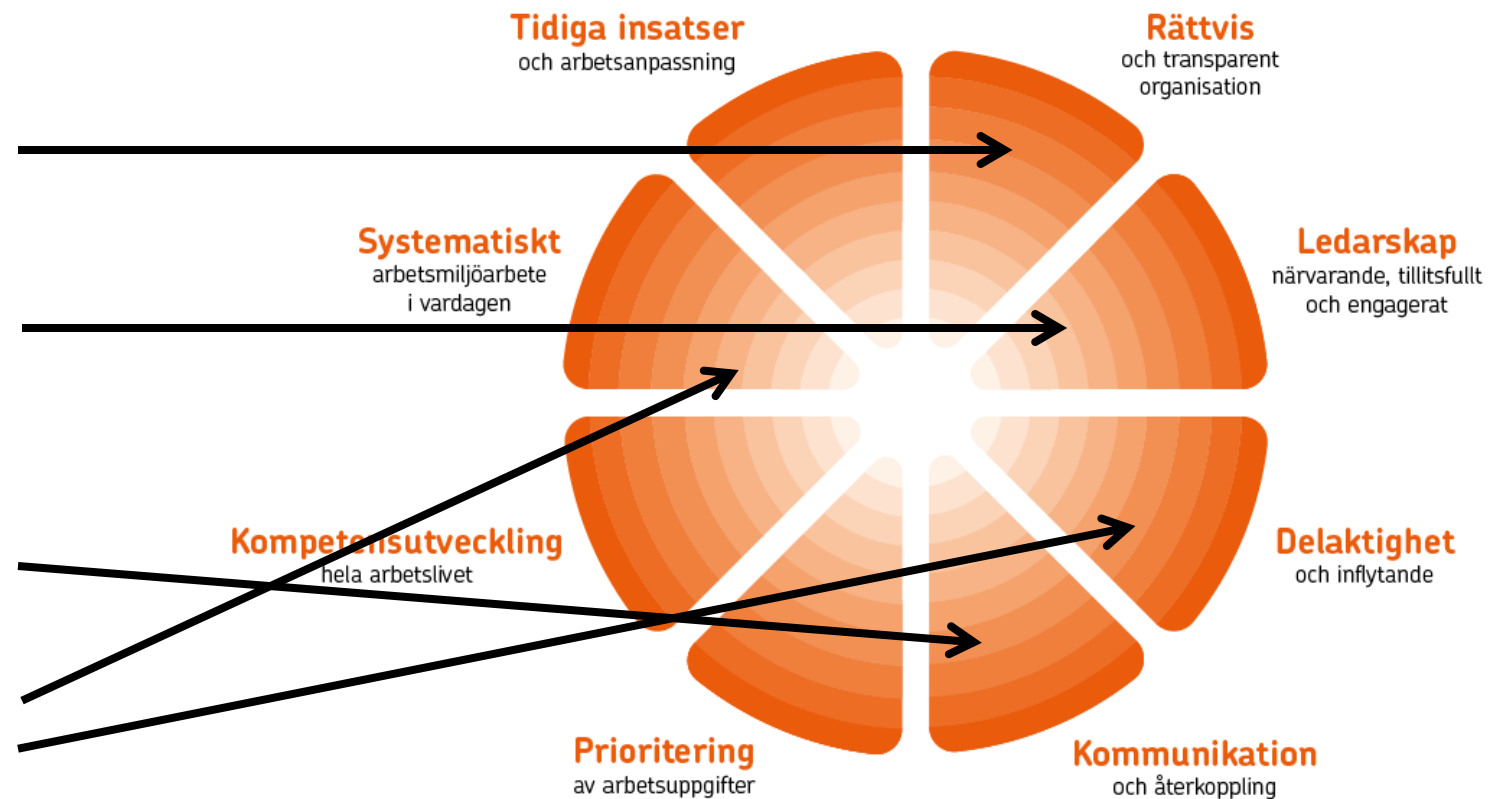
Tidiga insatser
och arbetsanpassning

Rättvis
och transparent organisation

Systematiskt
arbetsmiljöarbete i vardagen

Ledarskap
närvarande, tillitsfullt och engagerat

Kompetensutveckling
hela arbetslivet

Delaktighet
och inflytande

Prioritering
av arbetsuppgifter

Kommunikation
och återkoppling